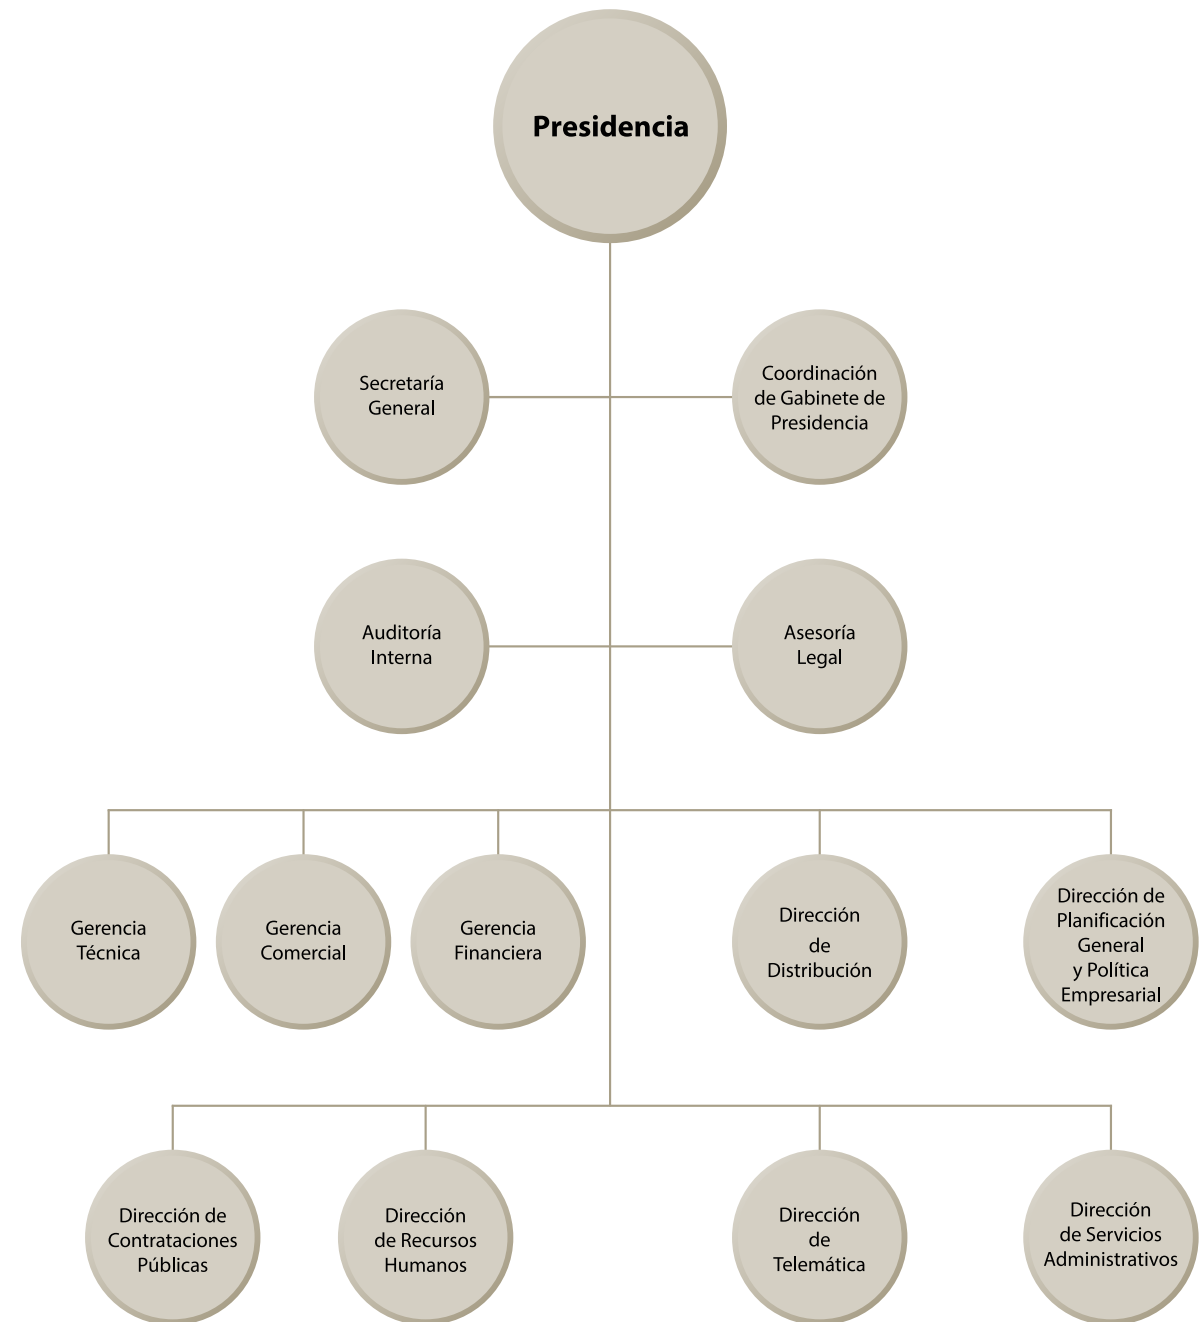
Presidencia

Secretaría General

Coordinación de Gabinete de Presidencia

Auditoría Interna

Asesoría Legal

Gerencia Técnica

Gerencia Comercial

Gerencia Financiera

Dirección de Distribución

Dirección de Planificación General y Política Empresarial

Dirección de Contrataciones Públicas

Dirección de Recursos Humanos

Dirección de Telemática

Dirección de Servicios Administrativos